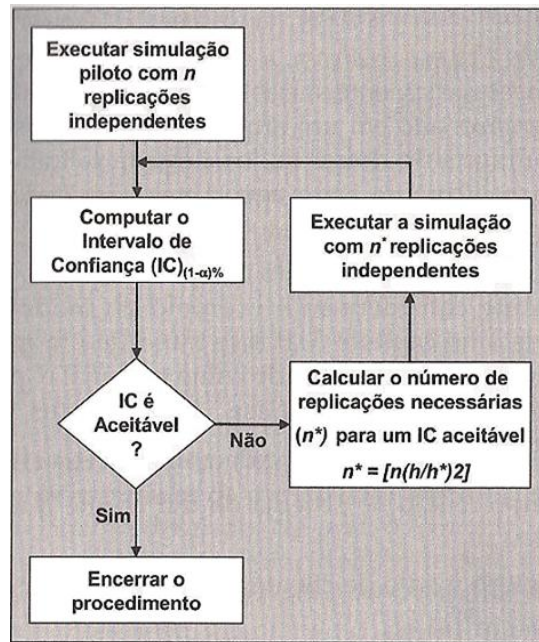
Executar simulação piloto com $n$ replicações independentes

Computar o Intervalo de Confiança (IC)$_{(1-\alpha)}$%

Executar a simulação com $n^*$ replicações independentes

IC é Aceitável ?

Não

Calcular o número de replicações necessárias ($n^*$) para um IC aceitável $n^* = [n(h/h^*)2]$

Sim

Encerrar o procedimento